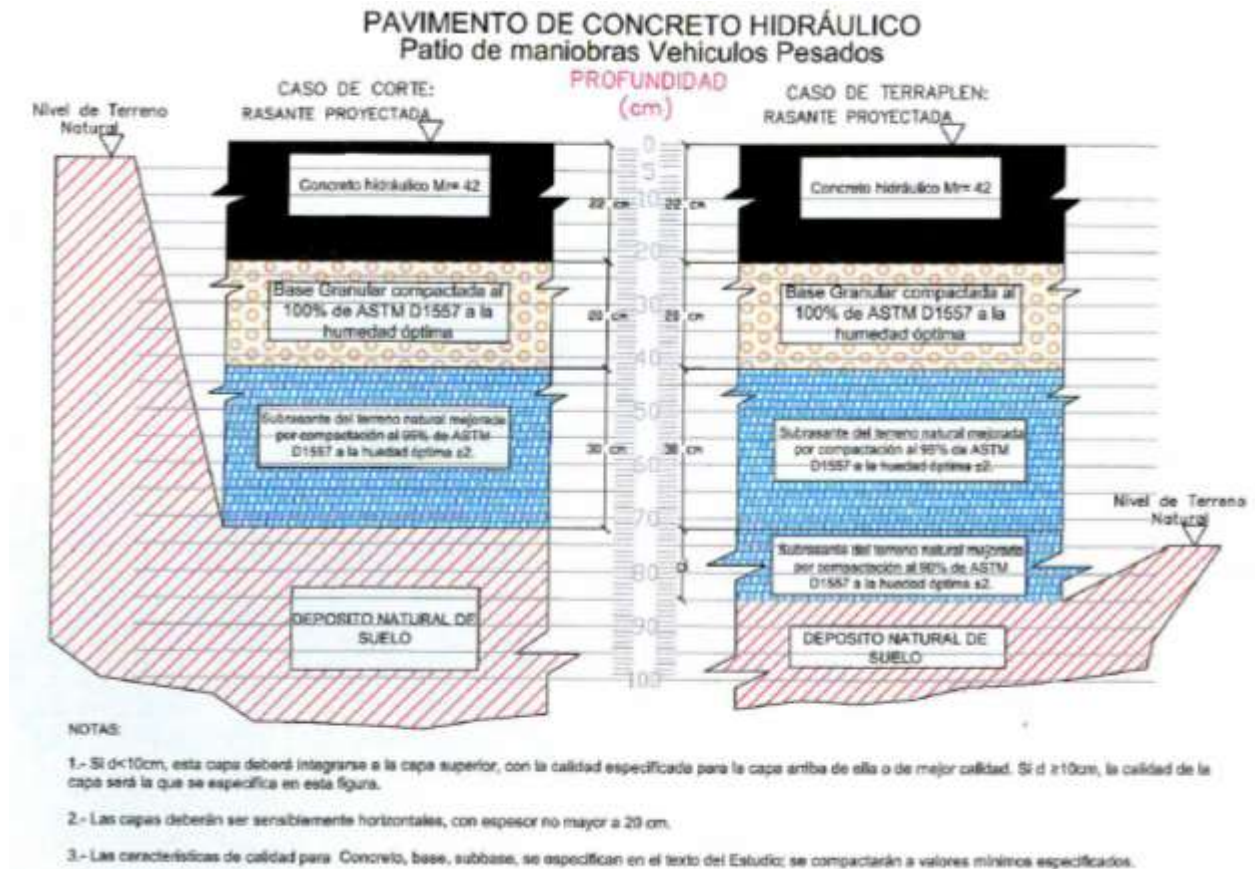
PAVIMENTO DE CONCRETO HIDRÁULICO
Patio de maniobras Vehiculos Pesados

CASO DE CORTE:
RASANTE PROYECTADA

PROFUNDIDAD
(cm)

CASO DE TERRAPLEN:
RASANTE PROYECTADA

Nivel de Terreno Natural

Concreto hidráulico Mr= 42

22 cm

Base Granular compactada al 100% de ASTM D1557 a la humedad óptima

20 cm

Subrasante del terreno natural mejorada por compactación al 95% de ASTM D1557 a la huedad óptima ±2.

30 cm

DEPOSITO NATURAL DE SUELO

0
5
10
20
30
40
50
60
70
80
90
100

Concreto hidráulico Mr= 42

22 cm

Base Granular compactada al 100% de ASTM D1557 a la humedad óptima

20 cm

Subrasante del terreno natural mejorada por compactación al 95% de ASTM D1557 a la huedad óptima ±2.

30 cm

Nivel de Terreno Natural

Subrasante del terreno natural mejorada por compactación al 90% de ASTM D1557 a la huedad óptima ±2.

d

DEPOSITO NATURAL DE SUELO

NOTAS:

1.- Si d<10cm, esta capa deberá integrarse a la capa superior, con la calidad especificada para la capa arriba de ella o de mejor calidad. Si d ≥10cm, la calidad de la capa será la que se especifica en esta figura.

2.- Las capas deberán ser sensiblemente horizontales, con espesor no mayor a 20 cm.

3.- Las características de calidad para Concreto, base, subbase, se especifican en el texto del Estudio; se compactarán a valores mínimos especificados.